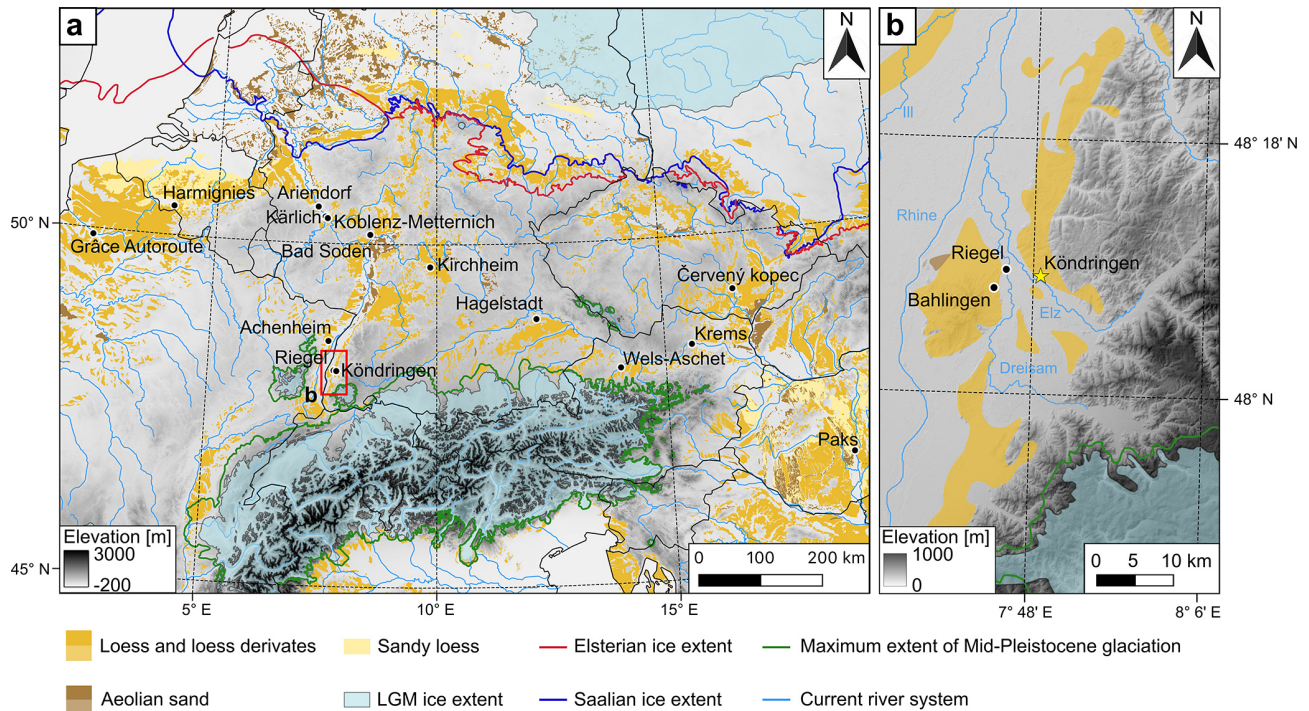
a

N

Harmignies
Ariendorf
Kärlich
Koblenz-Metternich
50° N
Grâce Autoroute
Bad Soden
Kirchheim
Červený kopec
Hagelstadt
Achenheim
Krems
Riegel
Köndringen
Wels-Aschet
b
Paks

Elevation [m]
3000
-200
45° N

0 100 200 km

5° E
10° E
15° E

b

N

Ill
48° 18' N
Rhine
Riegel
Köndringen
Bahlingen
Elz
Dreisam
48° N

Elevation [m]
1000
0

0 5 10 km

7° 48' E
8° 6' E

Loess and loess derivates
Sandy loess
Elsterian ice extent
Maximum extent of Mid-Pleistocene glaciation
Aeolian sand
LGM ice extent
Saalian ice extent
Current river system